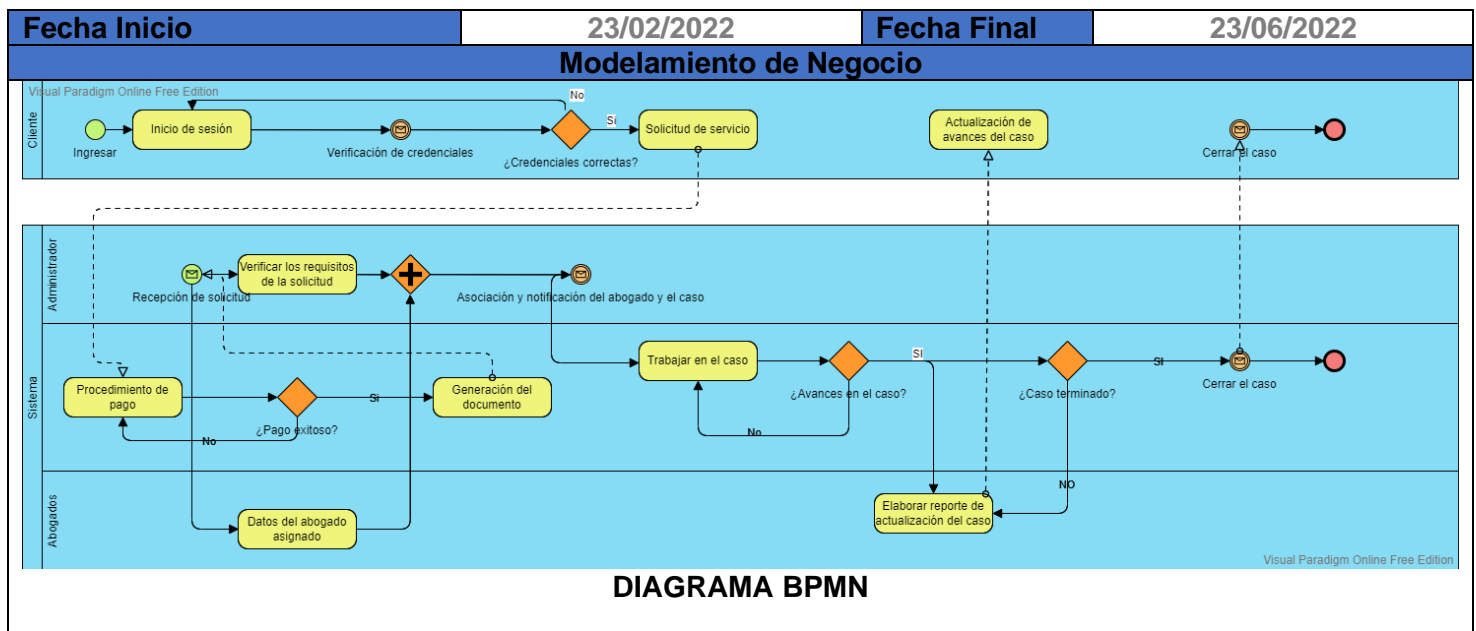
| Fecha Inicio | 23/02/2022 | Fecha Final | 23/06/2022 |
|---|---|---|---|

Modelamiento de Negocio

Visual Paradigm Online Free Edition

Cliente

Ingresar

Inicio de sesión

Verificación de credenciales

No

Si

¿Credenciales correctas?

Solicitud de servicio

Actualización de avances del caso

Cerrar el caso

Administrador

Recepción de solicitud

Verificar los requisitos de la solicitud

Asociación y notificación del abogado y el caso

Sistema

Procedimiento de pago

¿Pago exitoso?

Si

No

Generación del documento

Trabajar en el caso

No

¿Avances en el caso?

SI

¿Caso terminado?

SI

NO

Cerrar el caso

Abogados

Datos del abogado asignado

Elaborar reporte de actualización del caso

Visual Paradigm Online Free Edition

DIAGRAMA BPMN